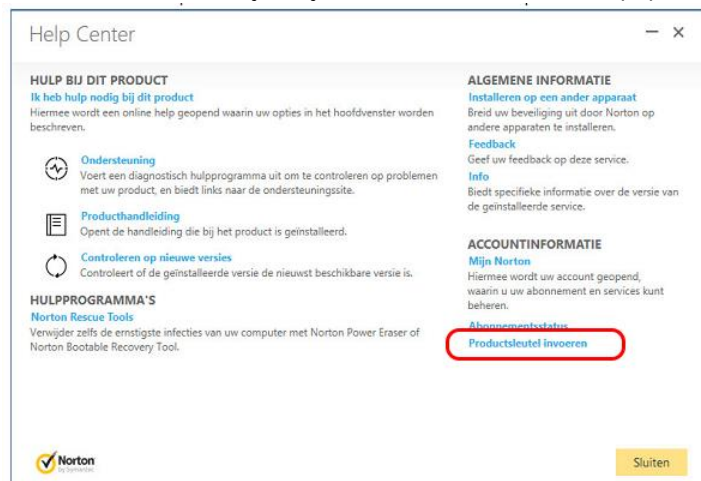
Help Center

— ×

HULP BIJ DIT PRODUCT

Ik heb hulp nodig bij dit product

Hiermee wordt een online help geopend waarin uw opties in het hoofdvenster worden beschreven.

Ondersteuning

Voert een diagnostisch hulpprogramma uit om te controleren op problemen met uw product, en biedt links naar de ondersteuningssite.

Producthandleiding

Opent de handleiding die bij het product is geïnstalleerd.

Controleren op nieuwe versies

Controleert of de geïnstalleerde versie de nieuwst beschikbare versie is.

HULPPROGRAMMA'S

Norton Rescue Tools

Verwijder zelfs de ernstigste infecties van uw computer met Norton Power Eraser of Norton Bootable Recovery Tool.

ALGEMENE INFORMATIE

Installeren op een ander apparaat

Breid uw beveiliging uit door Norton op andere apparaten te installeren.

Feedback

Geef uw feedback op deze service.

Info

Biedt specifieke informatie over de versie van de geïnstalleerde service.

ACCOUNTINFORMATIE

Mijn Norton

Hiermee wordt uw account geopend, waarin u uw abonnement en services kunt beheren.

Abonnementsstatus

Productsleutel invoeren

Norton by Symantec

Sluiten